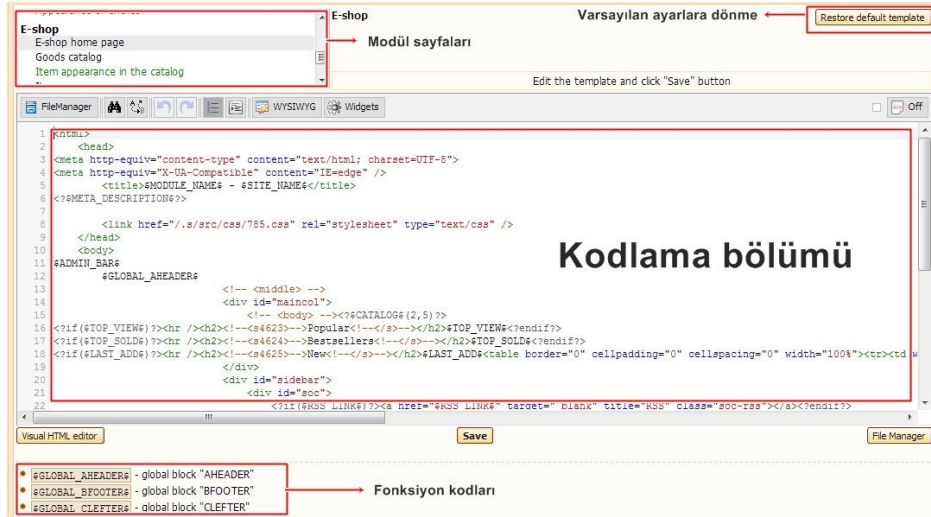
Appearance of entries
E-shop
E-shop home page
Goods catalog
Item appearance in the catalog

Modül sayfaları

E-shop

Varsayılan ayarlara dönme

Restore default template

Edit the template and click "Save" button

FileManager WYSIWYG Widgets Off

1 <html>
2 <head>
3 <meta http-equiv="content-type" content="text/html; charset=UTF-8">
4 <meta http-equiv="X-UA-Compatible" content="IE=edge" />
5 <title>$MODULE_NAME$ - $SITE_NAME$</title>
6 <?$META_DESCRIPTION$?>
7
8 <link href="/.s/src/css/785.css" rel="stylesheet" type="text/css" />
9 </head>
10 <body>
11 $ADMIN_BAR$
12 $GLOBAL_AHEADER$
13 <!-- <middle> -->
14 <div id="maincol">
15 <!-- <body> --><?$CATALOG$(2,5)?>
16 <?if($TOP_VIEW$)?><hr /><h2><!--<s4623>-->Popular<!--</s>--></h2>$TOP_VIEW$<?endif?>
17 <?if($TOP_SOLD$)?><hr /><h2><!--<s4624>-->Bestsellers<!--</s>--></h2>$TOP_SOLD$<?endif?>
18 <?if($LAST_ADD$)?><hr /><h2><!--<s4625>-->New<!--</s>--></h2>$LAST_ADD$<table border="0" cellpadding="0" cellspacing="0" width="100%"><tr><td w
19 </div>
20 <div id="sidebar">
21 <div id="soc">
22 <?if($RSS_LINK$)?><a href="$RSS_LINK$" target="_blank" title="RSS" class="soc-rss"></a><?endif?>

Kodlama bölümü

Visual HTML editor
Save
File Manager

$GLOBAL_AHEADER$ - global block "AHEADER"
$GLOBAL_BFOOTER$ - global block "BFOOTER"
$GLOBAL_CLEFTER$ - global block "CLEFTER"

Fonksiyon kodları